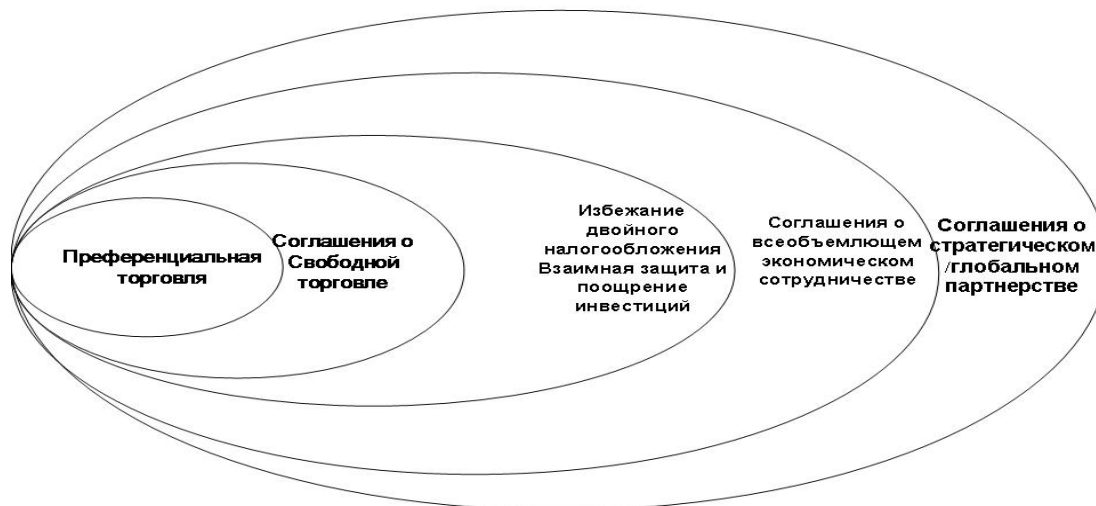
Преференциальная торговля

Соглашения о Свободной торговле

Избежание двойного налогообложения Взаимная защита и поощрение инвестиций

Соглашения о всеобъемлющем экономическом сотрудничестве

Соглашения о стратегическом /глобальном партнерстве